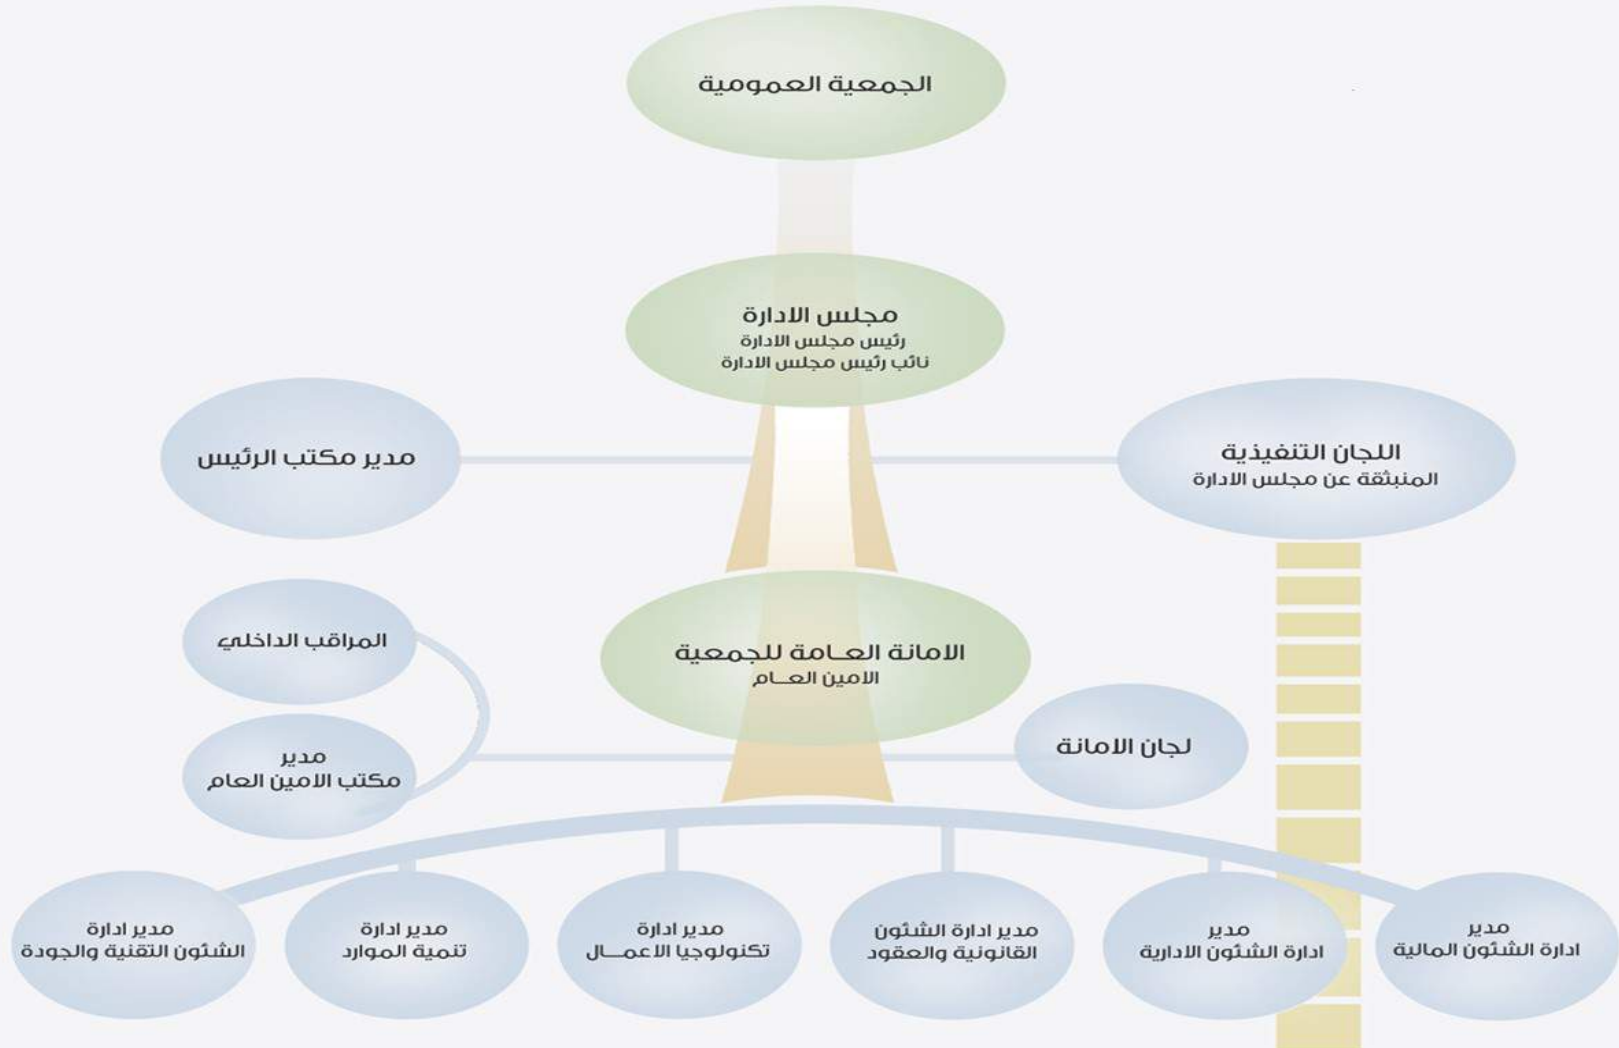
الجمعية العمومية

مجلس الادارة
رئيس مجلس الادارة
نائب رئيس مجلس الادارة

مدير مكتب الرئيس

اللجان التنفيذية
المنبثقة عن مجلس الادارة

المراقب الداخلي

الامانة العـامة للجمعية
الامين العـام

مدير
مكتب الامين العام

لجان الامانة

مدير
ادارة الشئون المالية

مدير
ادارة الشئون الادارية

مدير ادارة الشئون
القانونية والعقود

مدير ادارة
تكنولوجيا الاعمـــال

مدير ادارة
تنمية الموارد

مدير ادارة
الشئون التقنية والجودة